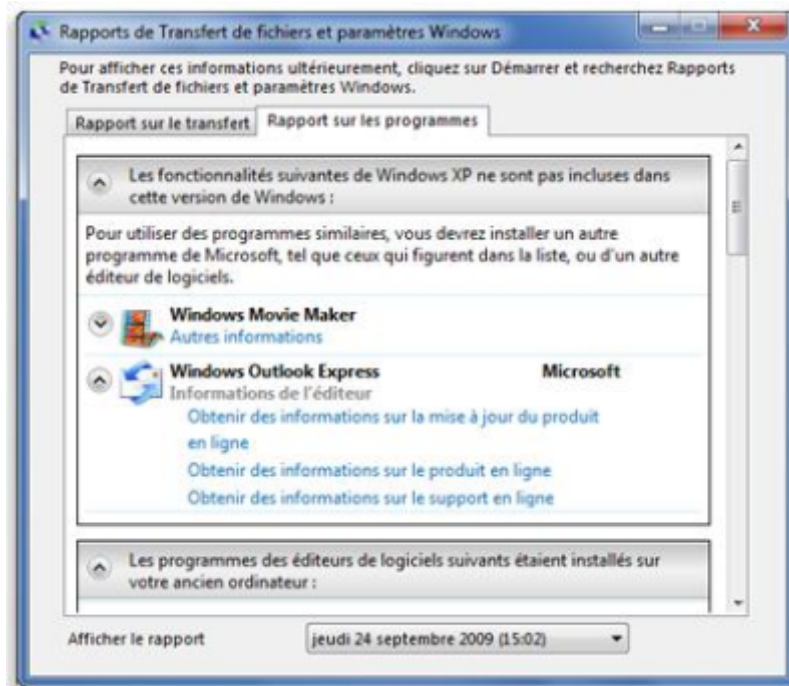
Rapports de Transfert de fichiers et paramètres Windows

Pour afficher ces informations ultérieurement, cliquez sur Démarrer et recherchez Rapports de Transfert de fichiers et paramètres Windows.

Rapport sur le transfert | Rapport sur les programmes

Les fonctionnalités suivantes de Windows XP ne sont pas incluses dans cette version de Windows :

Pour utiliser des programmes similaires, vous devrez installer un autre programme de Microsoft, tel que ceux qui figurent dans la liste, ou d'un autre éditeur de logiciels.

Windows Movie Maker
Autres informations

Windows Outlook Express
Microsoft
Informations de l'éditeur
Obtenir des informations sur la mise à jour du produit en ligne
Obtenir des informations sur le produit en ligne
Obtenir des informations sur le support en ligne

Les programmes des éditeurs de logiciels suivants étaient installés sur votre ancien ordinateur :

Afficher le rapport
jeudi 24 septembre 2009 (15:02)